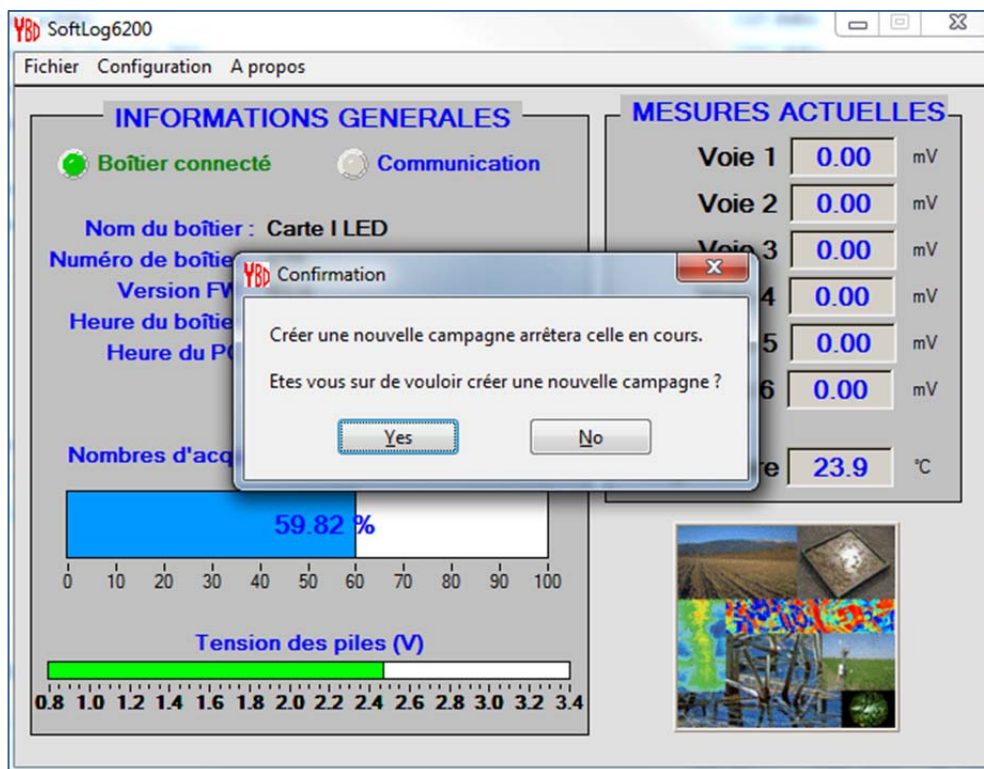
YBD SoftLog6200

Fichier Configuration A propos

INFORMATIONS GENERALES

Boîtier connecté

Communication

Nom du boîtier : Carte I LED

Numéro de boîtie

Version FW

Heure du boîtie

Heure du P

Nombres d'acq

59.82 %

0 10 20 30 40 50 60 70 80 90 100

Tension des piles (V)

0.8 1.0 1.2 1.4 1.6 1.8 2.0 2.2 2.4 2.6 2.8 3.0 3.2 3.4

MESURES ACTUELLES

Voie 1 0.00 mV

Voie 2 0.00 mV

Voie 3 0.00 mV

4 0.00 mV

5 0.00 mV

6 0.00 mV

re 23.9 °C

YBD Confirmation

Créer une nouvelle campagne arrêtera celle en cours.

Etes vous sur de vouloir créer une nouvelle campagne ?

Yes

No